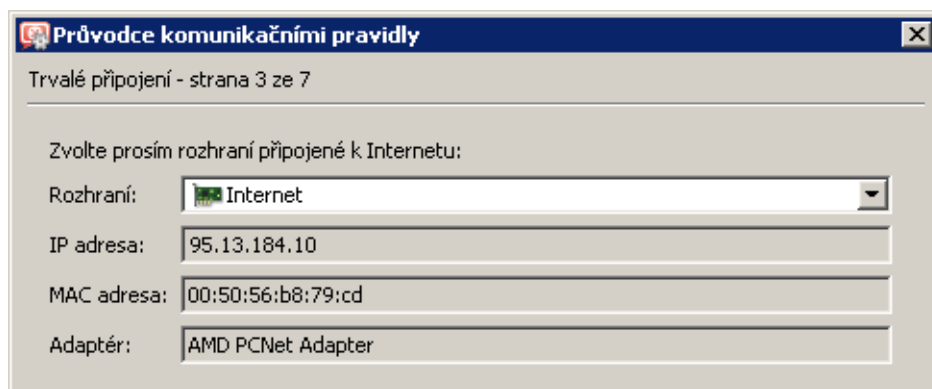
Průvodce komunikačními pravidly

Trvalé připojení - strana 3 ze 7

Zvolte prosím rozhraní připojené k Internetu:

Rozhraní: Internet

IP adresa: 95.13.184.10

MAC adresa: 00:50:56:b8:79:cd

Adaptér: AMD PCNet Adapter